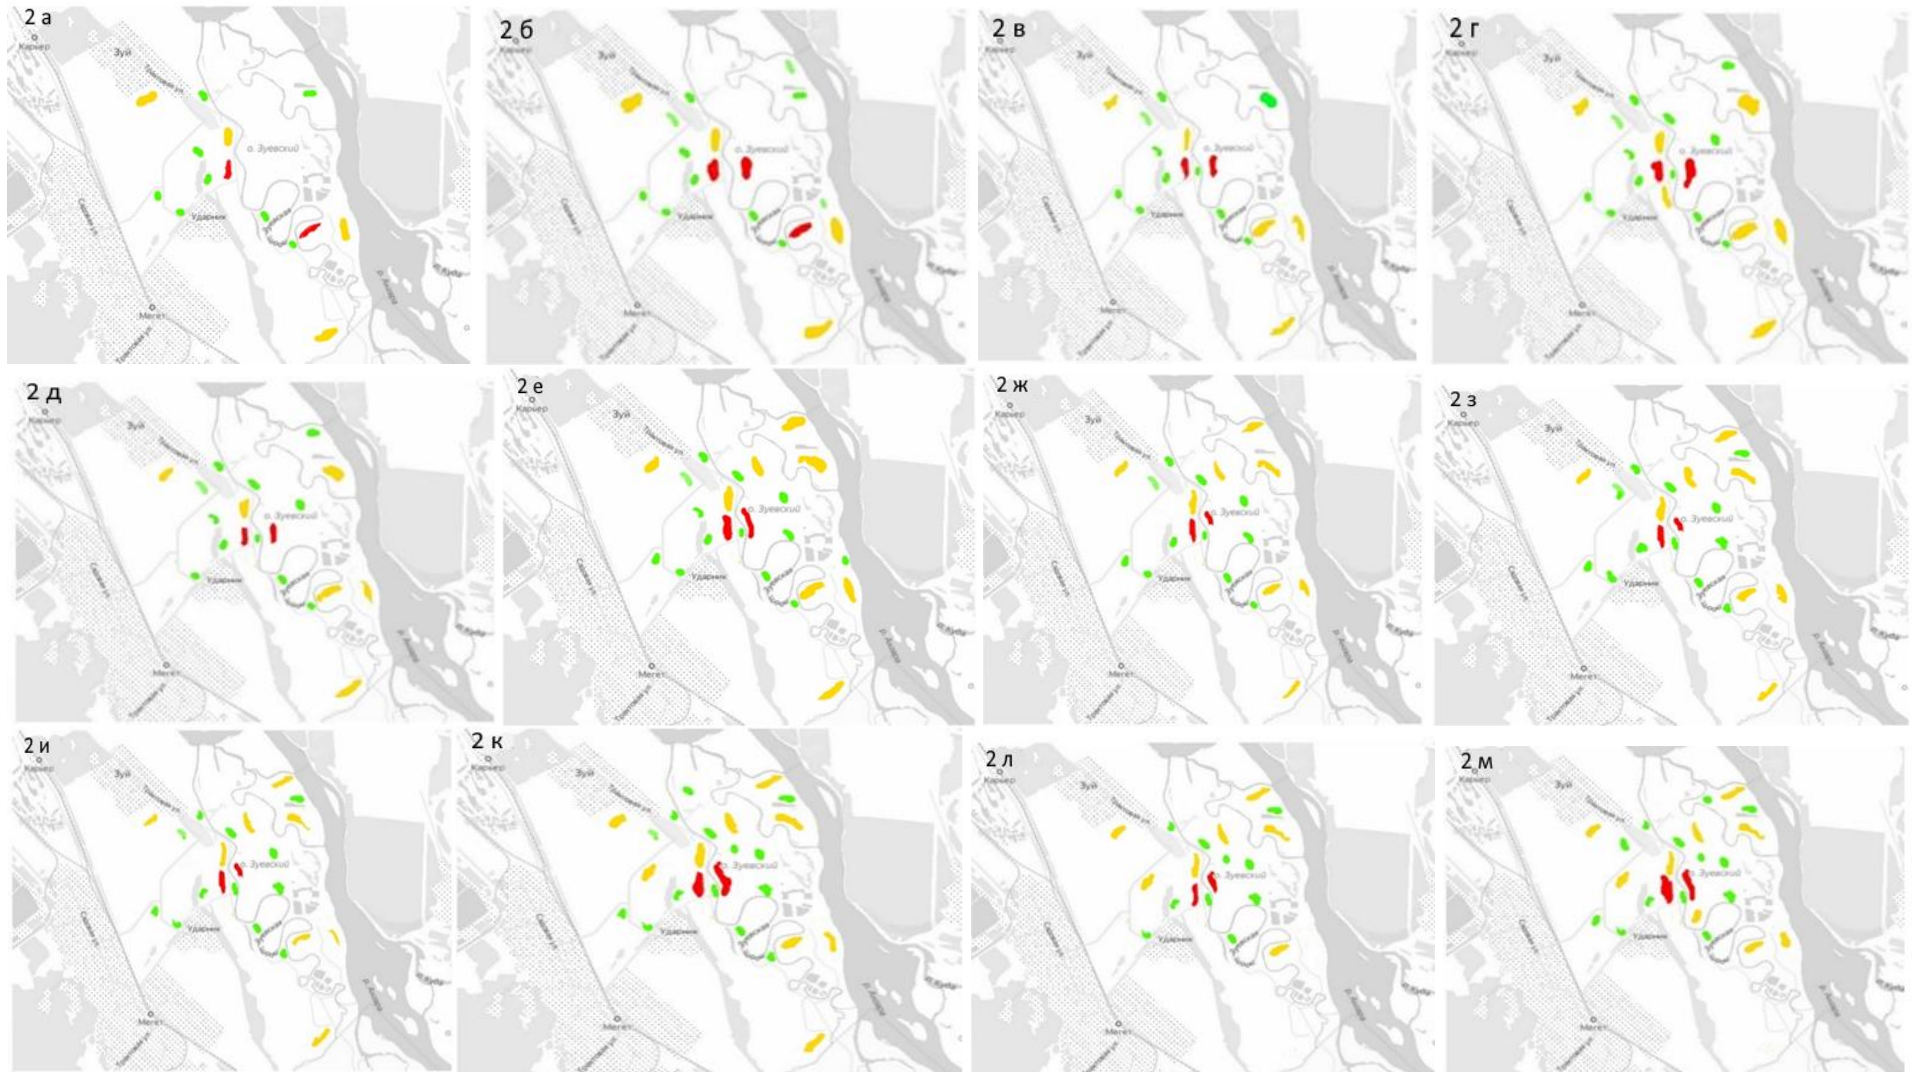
2 а
Карьер
Зуй
о. Зуевский
Ударник
Мегет
р. Ангара

2 б
Карьер
Зуй
о. Зуевский
Ударник
Мегет
р. Ангара

2 в
Карьер
Зуй
о. Зуевский
Ударник
Мегет
р. Ангара

2 г
Карьер
Зуй
о. Зуевский
Ударник
Мегет
р. Ангара

2 д
Карьер
Зуй
о. Зуевский
Ударник
Мегет
р. Ангара

2 е
Карьер
Зуй
о. Зуевский
Ударник
Мегет
р. Ангара

2 ж
Карьер
Зуй
о. Зуевский
Ударник
Мегет
р. Ангара

2 з
Карьер
Зуй
о. Зуевский
Ударник
Мегет
р. Ангара

2 и
Карьер
Зуй
о. Зуевский
Ударник
Мегет
р. Ангара

2 к
Карьер
Зуй
о. Зуевский
Ударник
Мегет
р. Ангара

2 л
Карьер
Зуй
о. Зуевский
Ударник
Мегет
р. Ангара

2 м
Карьер
Зуй
о. Зуевский
Ударник
Мегет
р. Ангара